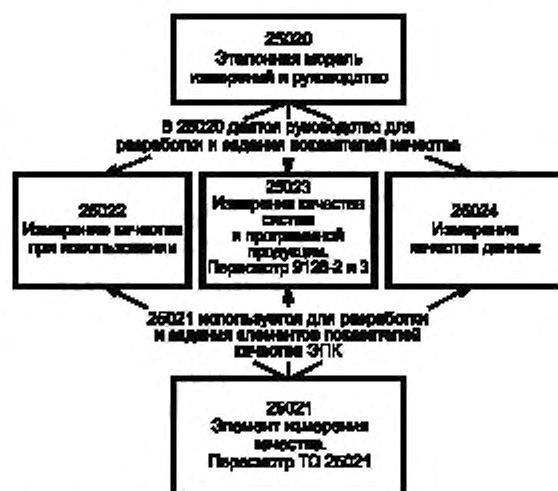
25020
Эталонная модель измерений и руководство

В 25020 даётся руководство для разработки и задания показателей качества

25022
Измерение качества при использовании

25023
Измерение качества систем и программной продукции. Пересмотр 9126-2 и 3

25024
Измерение качества данных

25021 используется для разработки и задания элементов показателей качества ЭПК

25021
Элемент измерения качества.
Пересмотр ТО 25021